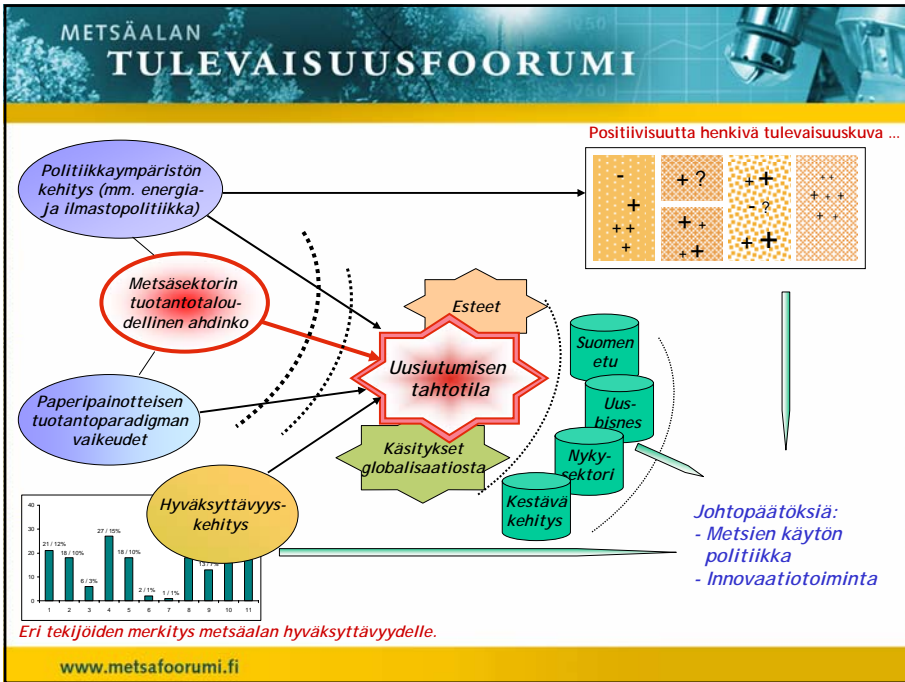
METSÄALAN
TULEVAISUUSFOORUMI

Positiivisuutta henkivä tulevaisuuskuva ...

- + + + +
+ ?
+ + + +
+ + - ? + +
+ + + + + + +

Politiikkaympäristön kehitys (mm. energia- ja ilmastopolitiikka)

Metsäsektorin tuotantotaloudellinen ahdinko

Paperipainotteisen tuotantoparadigman vaikeudet

Hyväksyttävyyskehitys

Esteet

Uusiutumisen tahtotila

Käsitykset globalisaatiosta

Suomen etu

Uusbisnes

Nykysektori

Kestävä kehitys

Johtopäätöksiä:
- Metsien käytön politiikka
- Innovaatiotoiminta

40
30
20
10
0
21 / 12%
18 / 10%
6 / 3%
27 / 15%
18 / 10%
2 / 1%
1 / 1%
13 / 7%
1 2 3 4 5 6 7 8 9 10 11

Eri tekijöiden merkitys metsäalan hyväksyttävyydelle.

www.metsafoorumi.fi